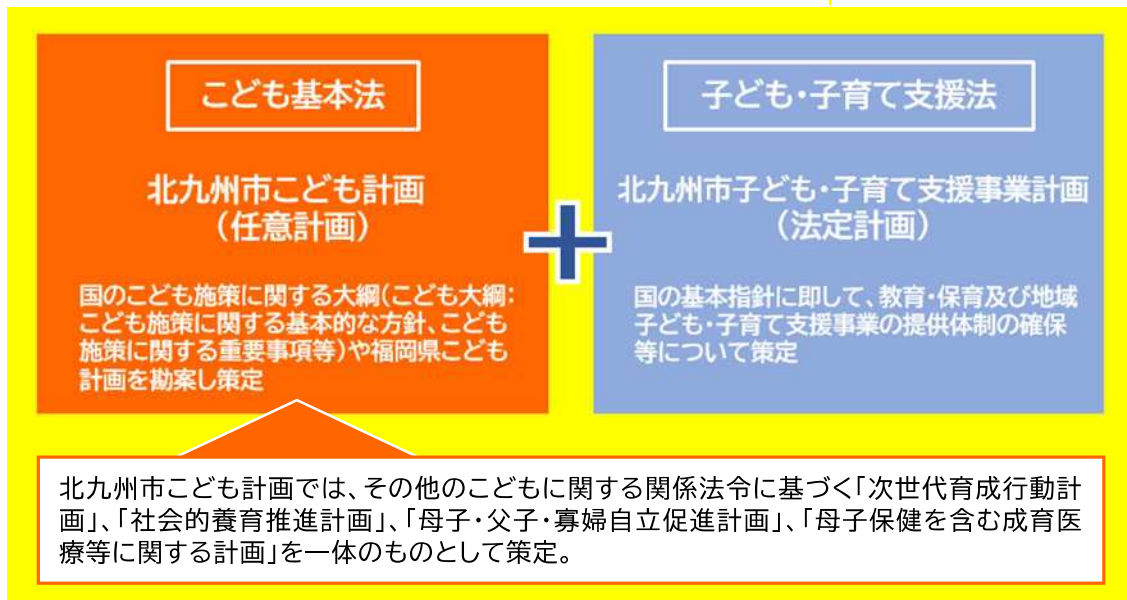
こども基本法

北九州市こども計画
（任意計画）

国のこども施策に関する大綱（こども大綱：こども施策に関する基本的な方針、こども施策に関する重要事項等）や福岡県こども計画を勘案し策定

子ども・子育て支援法

北九州市子ども・子育て支援事業計画
（法定計画）

国の基本指針に即して、教育・保育及び地域子ども・子育て支援事業の提供体制の確保等について策定

北九州市こども計画では、その他のこどもに関する関係法令に基づく「次世代育成行動計画」、「社会的養育推進計画」、「母子・父子・寡婦自立促進計画」、「母子保健を含む成育医療等に関する計画」を一体のものとして策定。